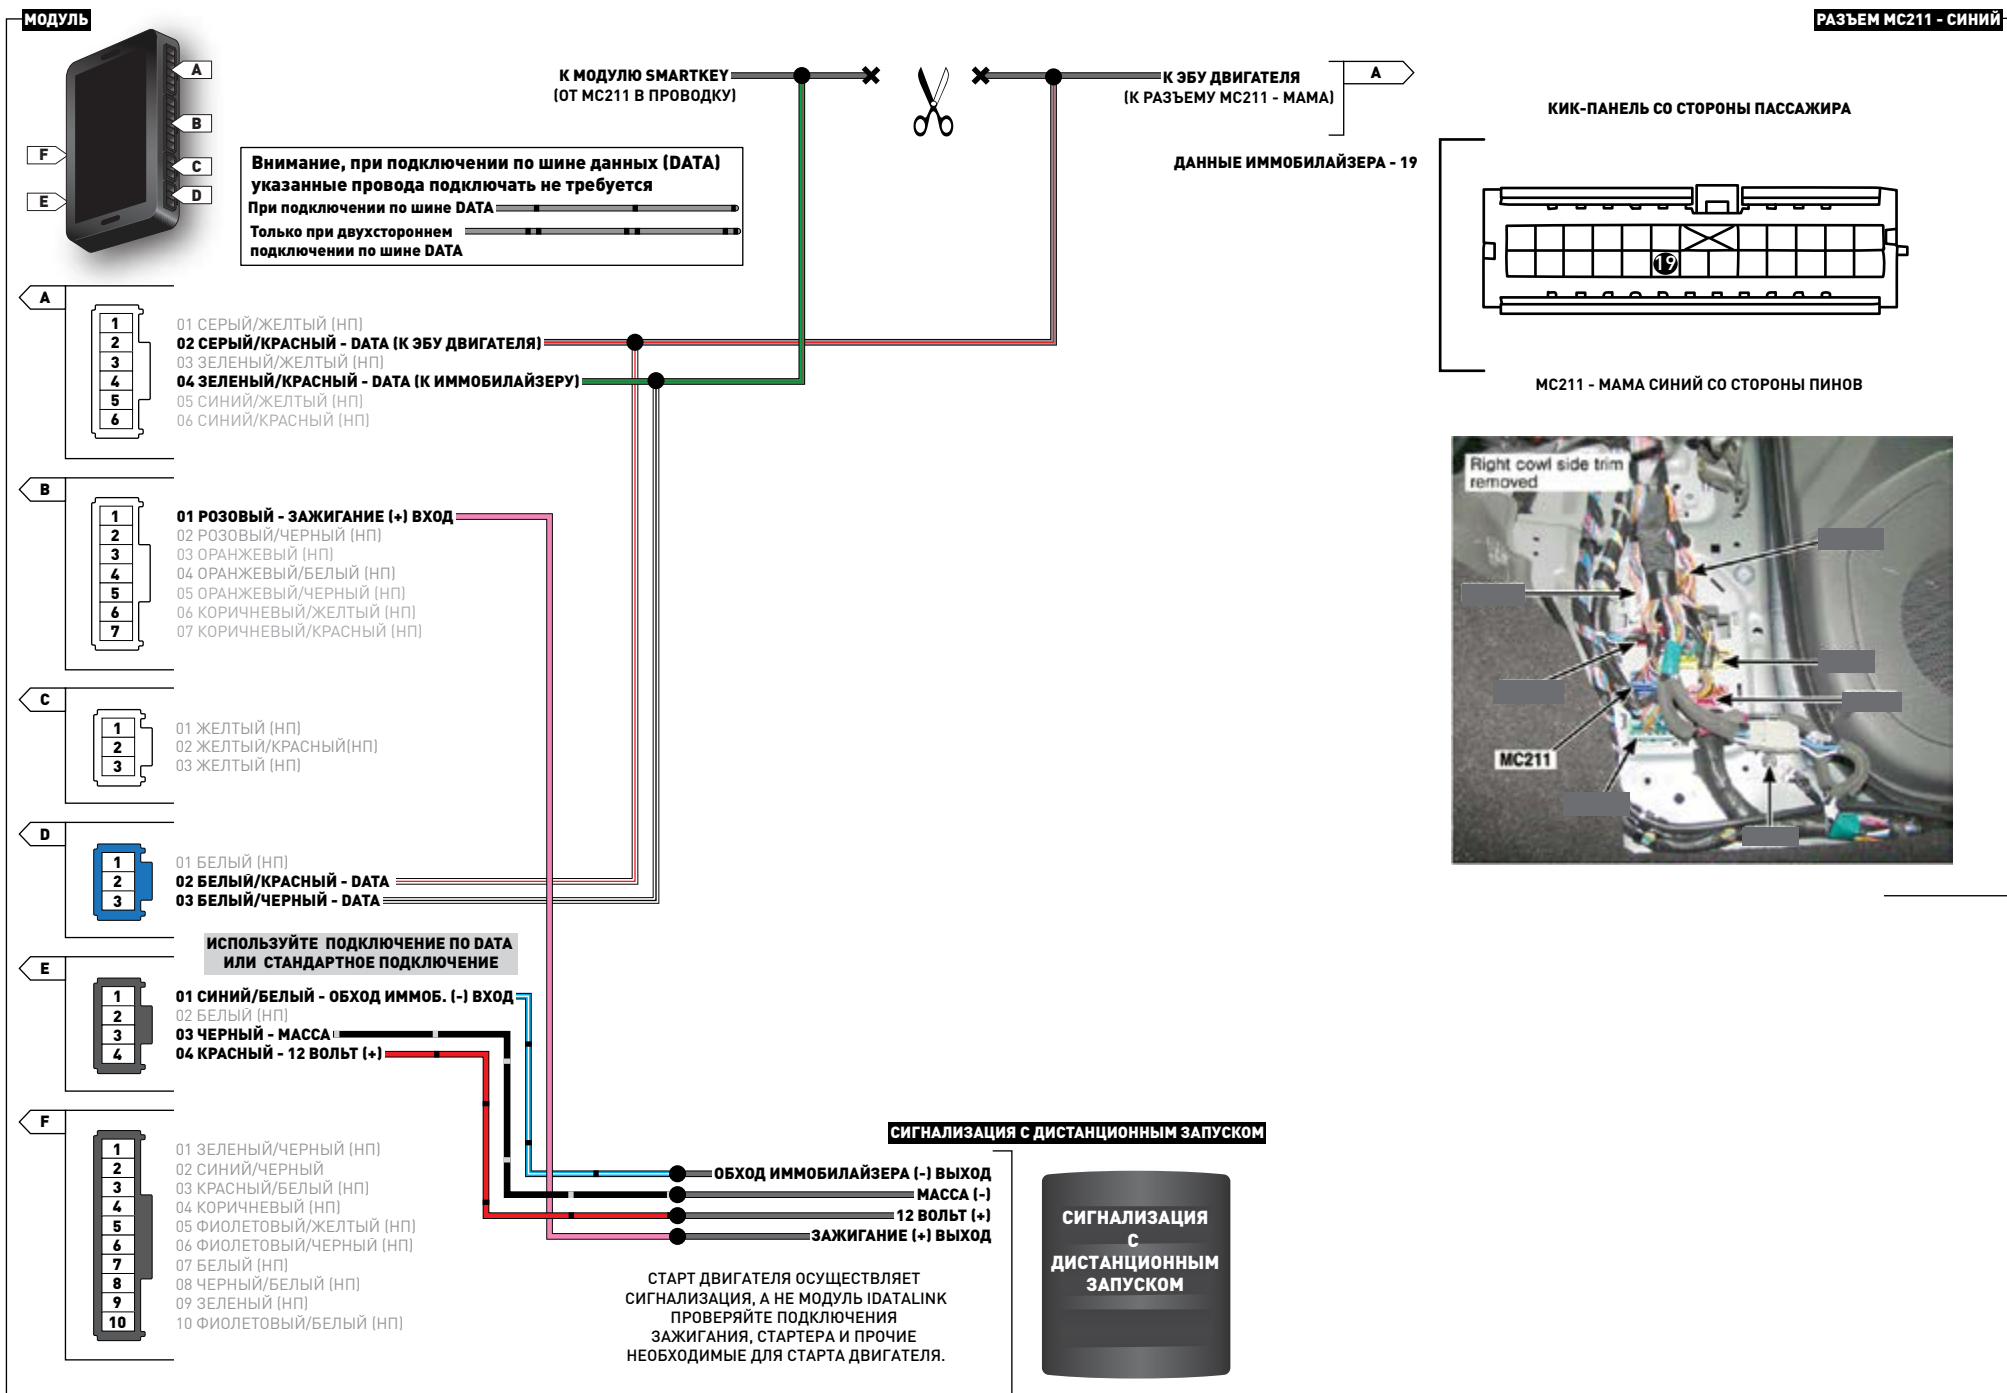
МОДУЛЬ

A
B
C
D
F
E

К МОДУЛЮ SMARTKEY
(ОТ MC211 В ПРОВОДКУ)

К ЭБУ ДВИГАТЕЛЯ
(К РАЗЪЕМУ MC211 - МАМА)

A

РАЗЪЕМ MC211 - СИНИЙ

КИК-ПАНЕЛЬ СО СТОРОНЫ ПАССАЖИРА

ДАННЫЕ ИММОБИЛАЙЗЕРА - 19

19

MC211 - МАМА СИНИЙ СО СТОРОНЫ ПИНОВ

Right cowl side trim removed

MC211

Внимание, при подключении по шине данных (DATA) указанные провода подключать не требуется
При подключении по шине DATA
Только при двухстороннем подключении по шине DATA

A
1
2
3
4
5
6
01 СЕРЫЙ/ЖЕЛТЫЙ (НП)
02 СЕРЫЙ/КРАСНЫЙ - DATA (К ЭБУ ДВИГАТЕЛЯ)
03 ЗЕЛЕНЫЙ/ЖЕЛТЫЙ (НП)
04 ЗЕЛЕНЫЙ/КРАСНЫЙ - DATA (К ИММОБИЛАЙЗЕРУ)
05 СИНИЙ/ЖЕЛТЫЙ (НП)
06 СИНИЙ/КРАСНЫЙ (НП)

B
1
2
3
4
5
6
7
01 РОЗОВЫЙ - ЗАЖИГАНИЕ (+) ВХОД
02 РОЗОВЫЙ/ЧЕРНЫЙ (НП)
03 ОРАНЖЕВЫЙ (НП)
04 ОРАНЖЕВЫЙ/БЕЛЫЙ (НП)
05 ОРАНЖЕВЫЙ/ЧЕРНЫЙ (НП)
06 КОРИЧНЕВЫЙ/ЖЕЛТЫЙ (НП)
07 КОРИЧНЕВЫЙ/КРАСНЫЙ (НП)

C
1
2
3
01 ЖЕЛТЫЙ (НП)
02 ЖЕЛТЫЙ/КРАСНЫЙ(НП)
03 ЖЕЛТЫЙ (НП)

D
1
2
3
01 БЕЛЫЙ (НП)
02 БЕЛЫЙ/КРАСНЫЙ - DATA
03 БЕЛЫЙ/ЧЕРНЫЙ - DATA

ИСПОЛЬЗУЙТЕ ПОДКЛЮЧЕНИЕ ПО DATA ИЛИ СТАНДАРТНОЕ ПОДКЛЮЧЕНИЕ

E
1
2
3
4
01 СИНИЙ/БЕЛЫЙ - ОБХОД ИММОБ. (-) ВХОД
02 БЕЛЫЙ (НП)
03 ЧЕРНЫЙ - МАССА
04 КРАСНЫЙ - 12 ВОЛЬТ (+)

F
1
2
3
4
5
6
7
8
9
10
01 ЗЕЛЕНЫЙ/ЧЕРНЫЙ (НП)
02 СИНИЙ/ЧЕРНЫЙ
03 КРАСНЫЙ/БЕЛЫЙ (НП)
04 КОРИЧНЕВЫЙ (НП)
05 ФИОЛЕТОВЫЙ/ЖЕЛТЫЙ (НП)
06 ФИОЛЕТОВЫЙ/ЧЕРНЫЙ (НП)
07 БЕЛЫЙ (НП)
08 ЧЕРНЫЙ/БЕЛЫЙ (НП)
09 ЗЕЛЕНЫЙ (НП)
10 ФИОЛЕТОВЫЙ/БЕЛЫЙ (НП)

СИГНАЛИЗАЦИЯ С ДИСТАНЦИОННЫМ ЗАПУСКОМ
ОБХОД ИММОБИЛАЙЗЕРА (-) ВЫХОД
МАССА (-)
12 ВОЛЬТ (+)
ЗАЖИГАНИЕ (+) ВЫХОД

СИГНАЛИЗАЦИЯ С ДИСТАНЦИОННЫМ ЗАПУСКОМ

СТАРТ ДВИГАТЕЛЯ ОСУЩЕСТВЛЯЕТ СИГНАЛИЗАЦИЯ, А НЕ МОДУЛЬ IDATALINK ПРОВЕРЯЙТЕ ПОДКЛЮЧЕНИЯ ЗАЖИГАНИЯ, СТАРТЕРА И ПРОЧИЕ НЕОБХОДИМЫЕ ДЛЯ СТАРТА ДВИГАТЕЛЯ.